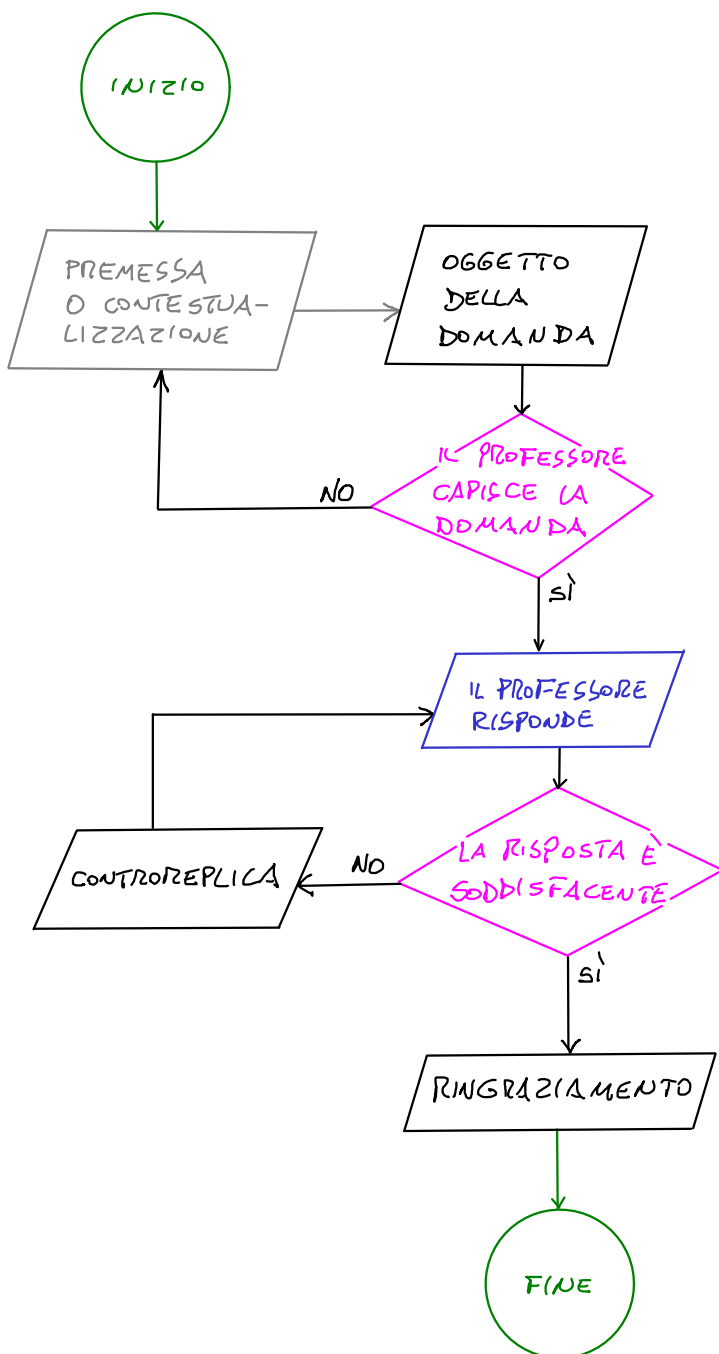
INIZIO

PREMESSA O CONTESTUALIZZAZIONE

OGGETTO DELLA DOMANDA

IL PROFESSORE CAPISCE LA DOMANDA

NO

SÌ

IL PROFESSORE RISPONDE

CONTROREPLICA

NO

LA RISPOSTA È SODDISFACENTE

SÌ

RINGRAZIAMENTO

FINE